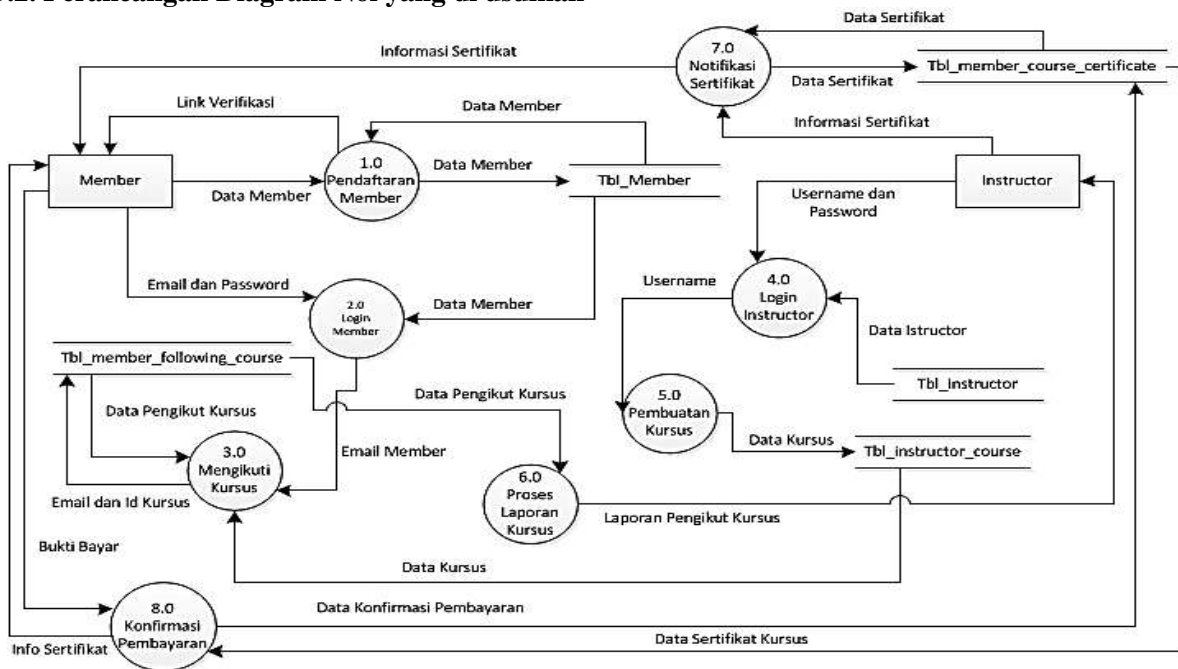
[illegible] Perancangan Diagram Nol yang di usulkan

Data Sertifikat

Informasi Sertifikat

7.0 Notifikasi Sertifikat

Data Sertifikat

Tbl_member_course_certificate

Link Verifikasi

Data Member

Informasi Sertifikat

Member

1.0 Pendaftaran Member

Data Member

Tbl_Member

Instructor

Data Member

Username dan Password

Email dan Password

2.0 Login Member

Data Member

Username

4.0 Login Instructor

Data Istructor

Tbl_member_following_course

Tbl_Instructor

Data Pengikut Kursus

Data Pengikut Kursus

5.0 Pembuatan Kursus

3.0 Mengikuti Kursus

Email Member

Data Kursus

Tbl_instructor_course

Email dan Id Kursus

6.0 Proses Laporan Kursus

Laporan Pengikut Kursus

Bukti Bayar

Data Kursus

8.0 Konfirmasi Pembayaran

Data Konfirmasi Pembayaran

Data Sertifikat Kursus

Info Sertifikat